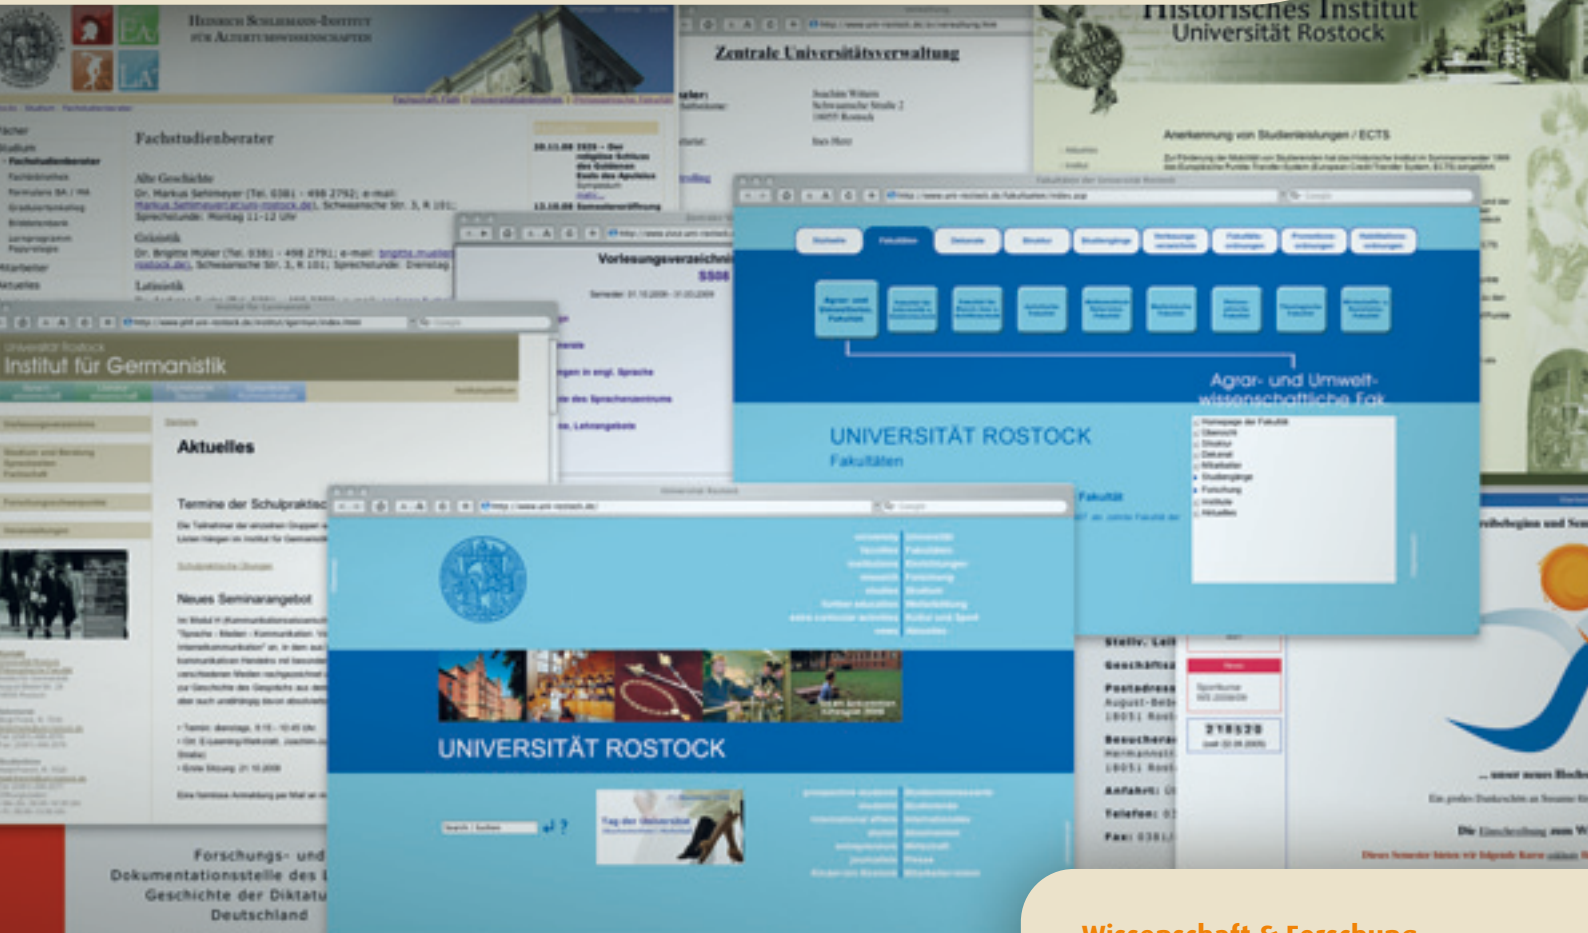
Heinrich Schliemann-Institut für Altertumswissenschaften

Fachstudienberater

Alte Geschichte
Dr. Markus Sehlmeyer (Tel. 0381 - 498 2792; e-mail: Markus.Sehlmeyer@uni-rostock.de), Schwaansche Str. 3, R.101; Sprechstunde: Montag 11-12 Uhr

Gräzistik
Dr. Brigitte Müller (Tel. 0381 - 498 2791; e-mail: brigitte.mueller@uni-rostock.de), Schwaansche Str. 3, R.101; Sprechstunde: Dienstag

Latinistik

Zentrale Universitätsverwaltung

Historisches Institut
Universität Rostock

Anerkennung von Studienleistungen / ECTS

Vorlesungsverzeichnis
SS08

Institut für Germanistik

Aktuelles

Termine der Schulpraktika

Neues Seminarangebot

Agrar- und Umweltwissenschaftliche Fak

UNIVERSITÄT ROSTOCK
Fakultäten

UNIVERSITÄT ROSTOCK

Tag der Universität

Forschungs- und Dokumentationsstelle des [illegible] Geschichte der Diktatu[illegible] Deutschland

Wissenschaft & Forschung